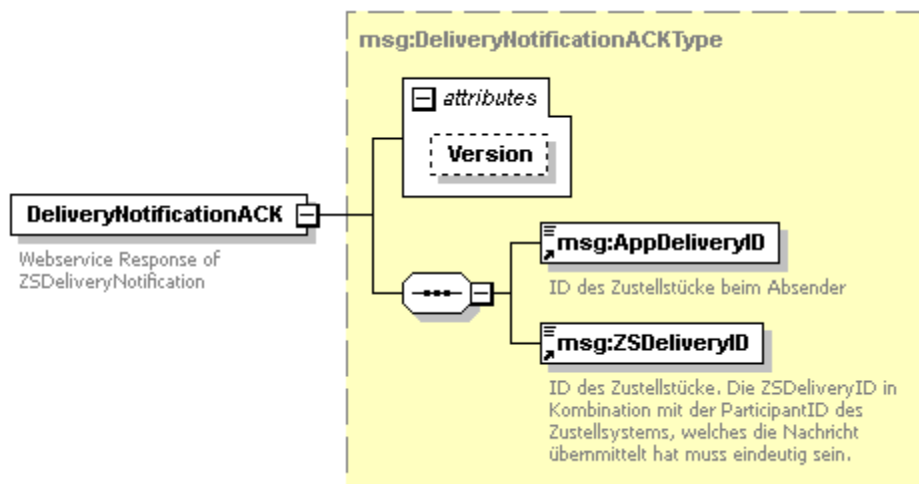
msg:DeliveryNotificationACKType

attributes

Version

DeliveryNotificationACK

Webservice Response of ZSDeliveryNotification

msg:AppDeliveryID

ID des Zustellstücke beim Absender

msg:ZSDeliveryID

ID des Zustellstücke. Die ZSDeliveryID in Kombination mit der ParticipantID des Zustellsystems, welches die Nachricht übermittelt hat muss eindeutig sein.